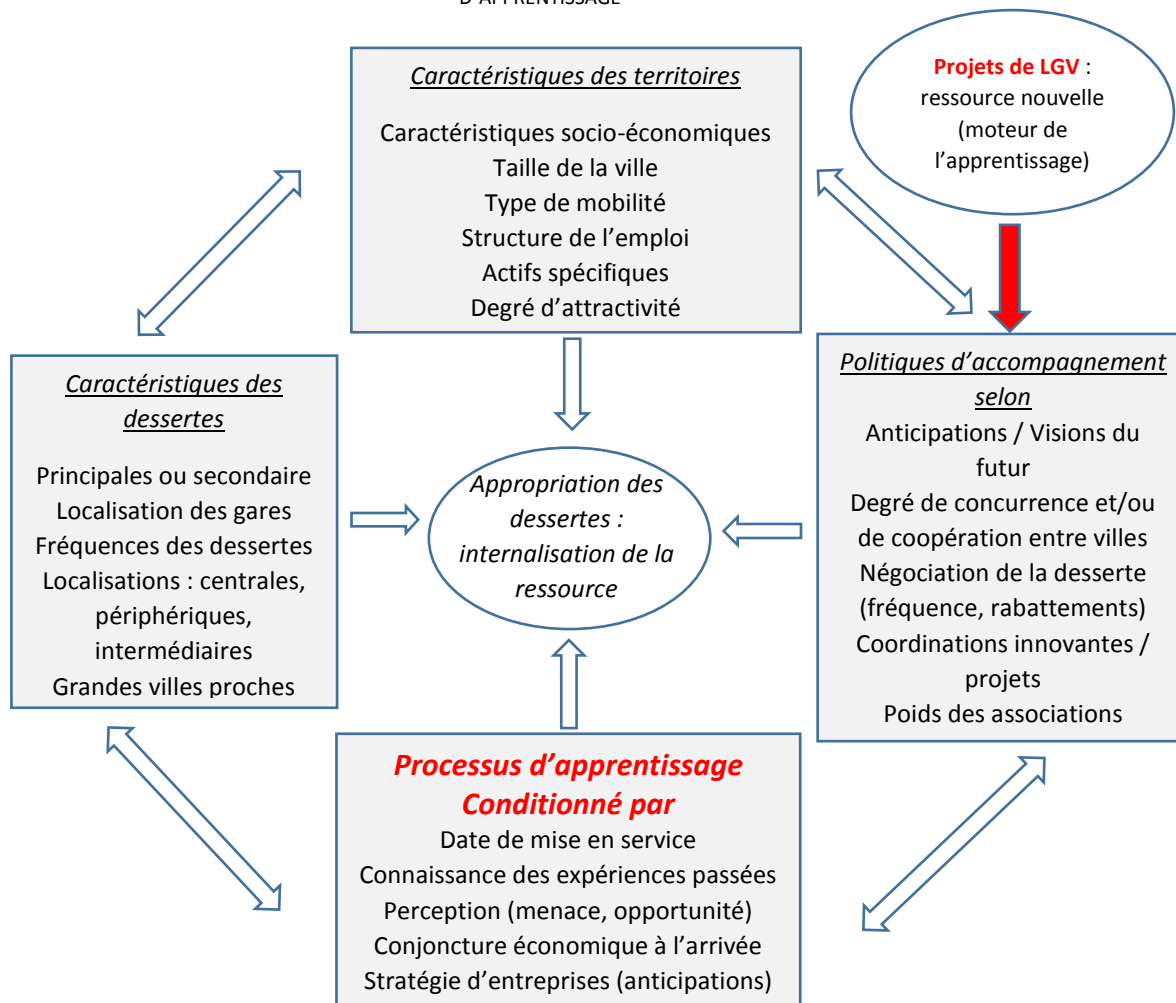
D'APPRENTISSAGE

Caractéristiques des territoires

Caractéristiques socio-économiques
Taille de la ville
Type de mobilité
Structure de l'emploi
Actifs spécifiques
Degré d'attractivité

Projets de LGV : ressource nouvelle (moteur de l'apprentissage)

Caractéristiques des dessertes

Principales ou secondaire
Localisation des gares
Fréquences des dessertes
Localisations : centrales, périphériques, intermédiaires
Grandes villes proches

Appropriation des dessertes : internalisation de la ressource

Politiques d'accompagnement selon

Anticipations / Visions du futur
Degré de concurrence et/ou de coopération entre villes
Négociation de la desserte (fréquence, rabattements)
Coordinations innovantes / projets
Poids des associations

Processus d'apprentissage Conditionné par

Date de mise en service
Connaissance des expériences passées
Perception (menace, opportunité)
Conjoncture économique à l'arrivée
Stratégie d'entreprises (anticipations)